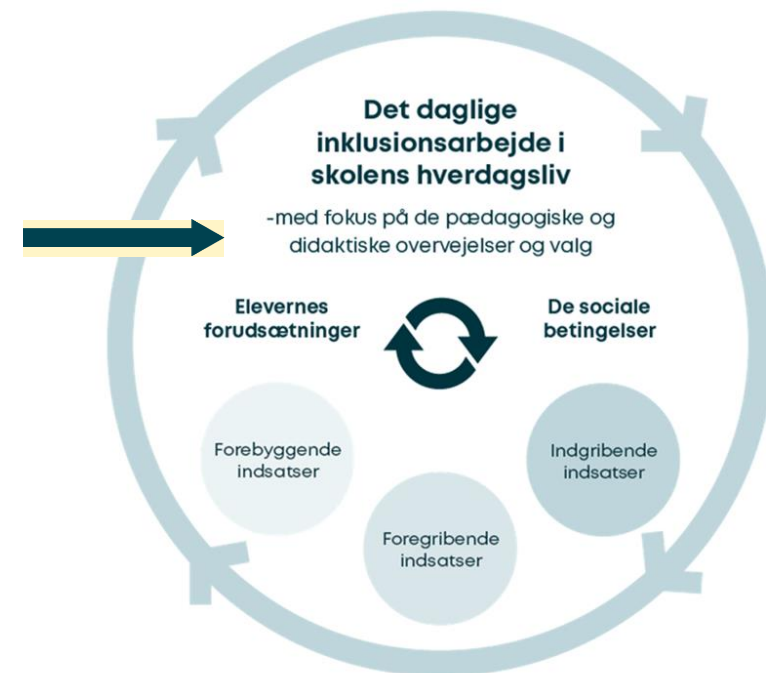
Det daglige inklusionsarbejde i skolens hverdagsliv

-med fokus på de pædagogiske og didaktiske overvejelser og valg

Elevernes forudsætninger

De sociale betingelser

Forebyggende indsatser

Indgribende indsatser

Foregribende indsatser